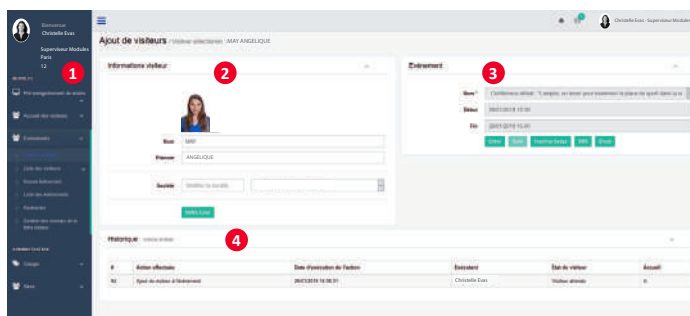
Bienvenue
Christelle Evas

Superviseur Modules
Paris
12

1

Pré-enregistrement de visites

Accueil des visiteurs

Evénements

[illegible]

Liste des visiteurs

Accueil événement

Liste des événements

Paramètres

Gestion des retombées de la liste d'attente

Société

Menu

Christelle Evas - Superviseur Modules

Ajout de visiteurs / Visiteur sélectionné : MAY ANGELIQUE

Informations visiteur

2

Nom MAY

Prénom ANGELIQUE

Société

Valider l'ajout

Evénement

3

Nom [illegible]

Début 28/01/2019 15:30

Fin 28/01/2019 15:45

Historique

4

| # | Action effectuée | Date d'exécution de l'action | Exécutant | État du visiteur | Accueil |
|---|---|---|---|---|---|
| 64 | Ajout du visiteur à l'événement | 28/01/2019 16:28:31 | Christelle Evas | Visiteur attendu | 0 |